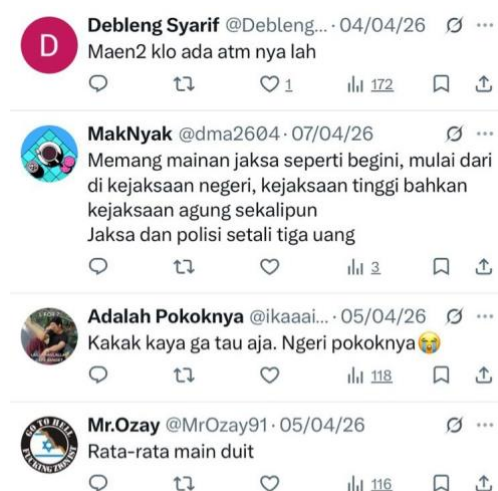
D
Debleng Syarif @Debleng... · 04/04/26
Maen2 klo ada atm nya lah
1 172

MakNyak @dma2604 · 07/04/26
Memang mainan jaksa seperti begini, mulai dari di kejaksaan negeri, kejaksaan tinggi bahkan kejaksaan agung sekalipun
Jaksa dan polisi setali tiga uang
3

Adalah Pokoknya @ikaaai... · 05/04/26
Kakak kaya ga tau aja. Ngeri pokoknya😭
118

Mr.Ozay @MrOzay91 · 05/04/26
Rata-rata main duit
116